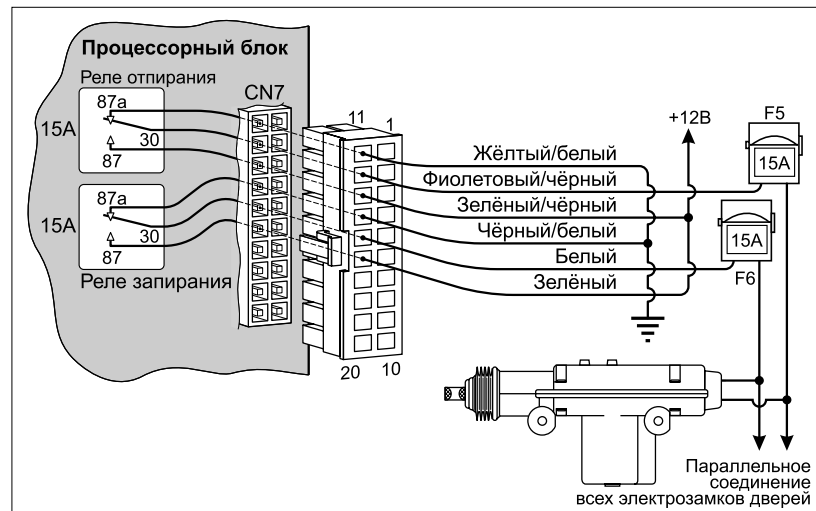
Процессорный блок

Реле отпирания

15A

87a

30

87

15A

87a

30

87

Реле запирания

CN7

11

1

20

10

+12В

F5

15A

F6

15A

Жёлтый/белый

Фиолетовый/чёрный

Зелёный/чёрный

Чёрный/белый

Белый

Зелёный

Параллельное соединение всех электрозамков дверей